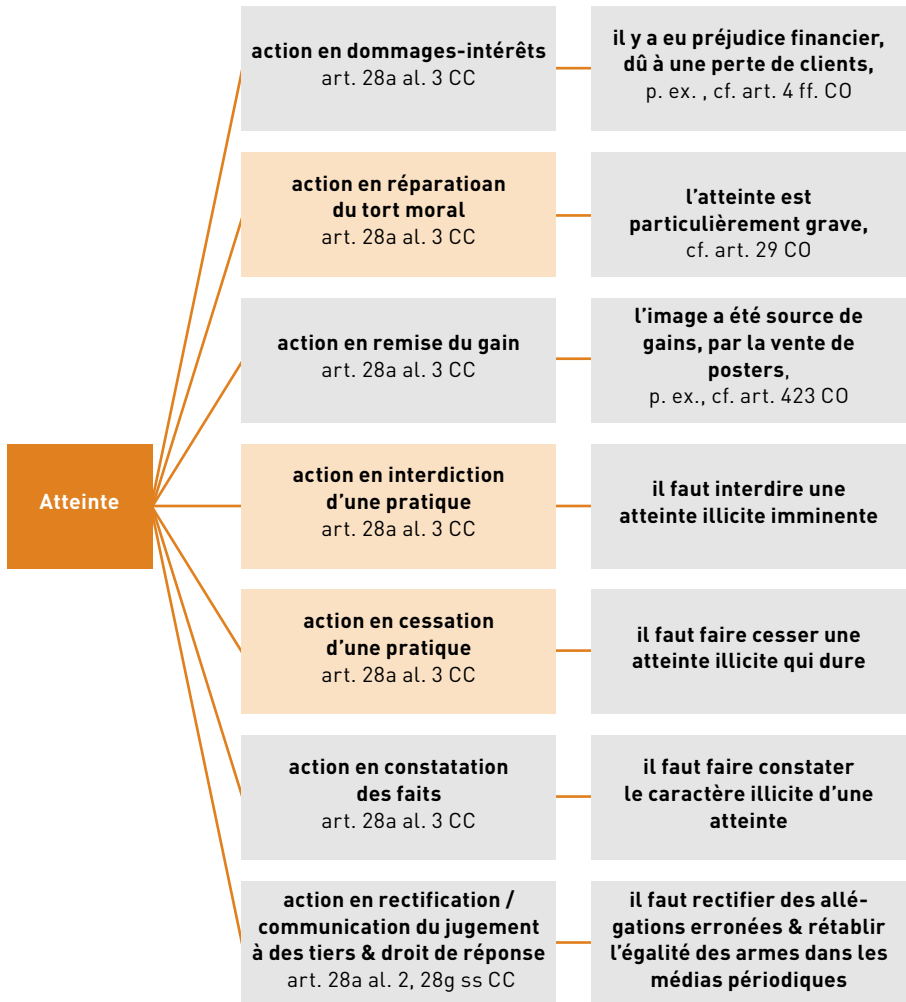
Atteinte

action en dommages-intérêts
art. 28a al. 3 CC

il y a eu préjudice financier, dû à une perte de clients,
p. ex. , cf. art. 4 ff. CO

action en réparatioan du tort moral
art. 28a al. 3 CC

l'atteinte est particulièrement grave,
cf. art. 29 CO

action en remise du gain
art. 28a al. 3 CC

l'image a été source de gains, par la vente de posters,
p. ex., cf. art. 423 CO

action en interdiction d'une pratique
art. 28a al. 3 CC

il faut interdire une atteinte illicite imminente

action en cessation d'une pratique
art. 28a al. 3 CC

il faut faire cesser une atteinte illicite qui dure

action en constatation des faits
art. 28a al. 3 CC

il faut faire constater le caractère illicite d'une atteinte

action en rectification / communication du jugement à des tiers & droit de réponse
art. 28a al. 2, 28g ss CC

il faut rectifier des allégations erronées & rétablir l'égalité des armes dans les médias périodiques